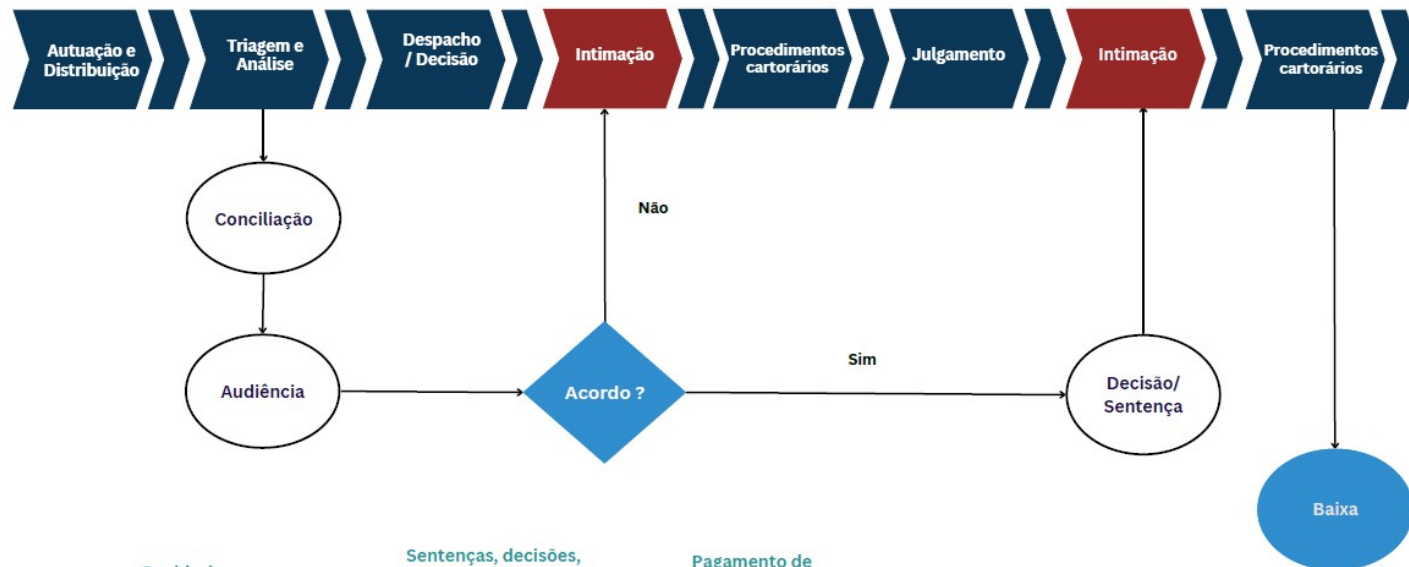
Autuação e Distribuição

Triagem e Análise

Despacho / Decisão

Intimação

Procedimentos cartorários

Julgamento

Intimação

Procedimentos cartorários

Conciliação

Não

Audiência

Acordo ?

Sim

Decisão/ Sentença

Baixa

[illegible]

Sentenças, decisões,

Pagamento de